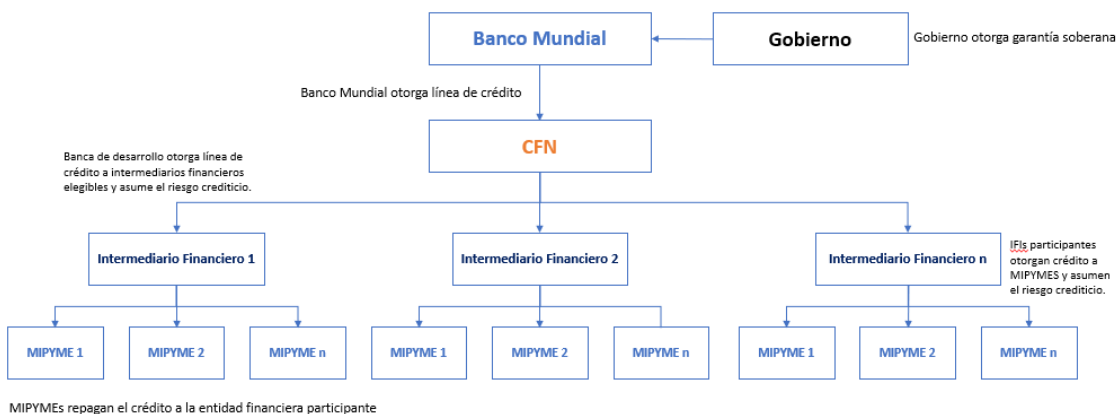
Banco Mundial

Gobierno

Gobierno otorga garantía soberana

Banco Mundial otorga línea de crédito

CFN

Banca de desarrollo otorga línea de crédito a intermediarios financieros elegibles y asume el riesgo crediticio.

Intermediario Financiero 1

Intermediario Financiero 2

Intermediario Financiero n

IFIs participantes otorgan crédito a MIPYMES y asumen el riesgo crediticio.

MIPYME 1

MIPYME 2

MIPYME n

MIPYME 1

MIPYME 2

MIPYME n

MIPYME 1

MIPYME 2

MIPYME n

MIPYMEs repagan el crédito a la entidad financiera participante